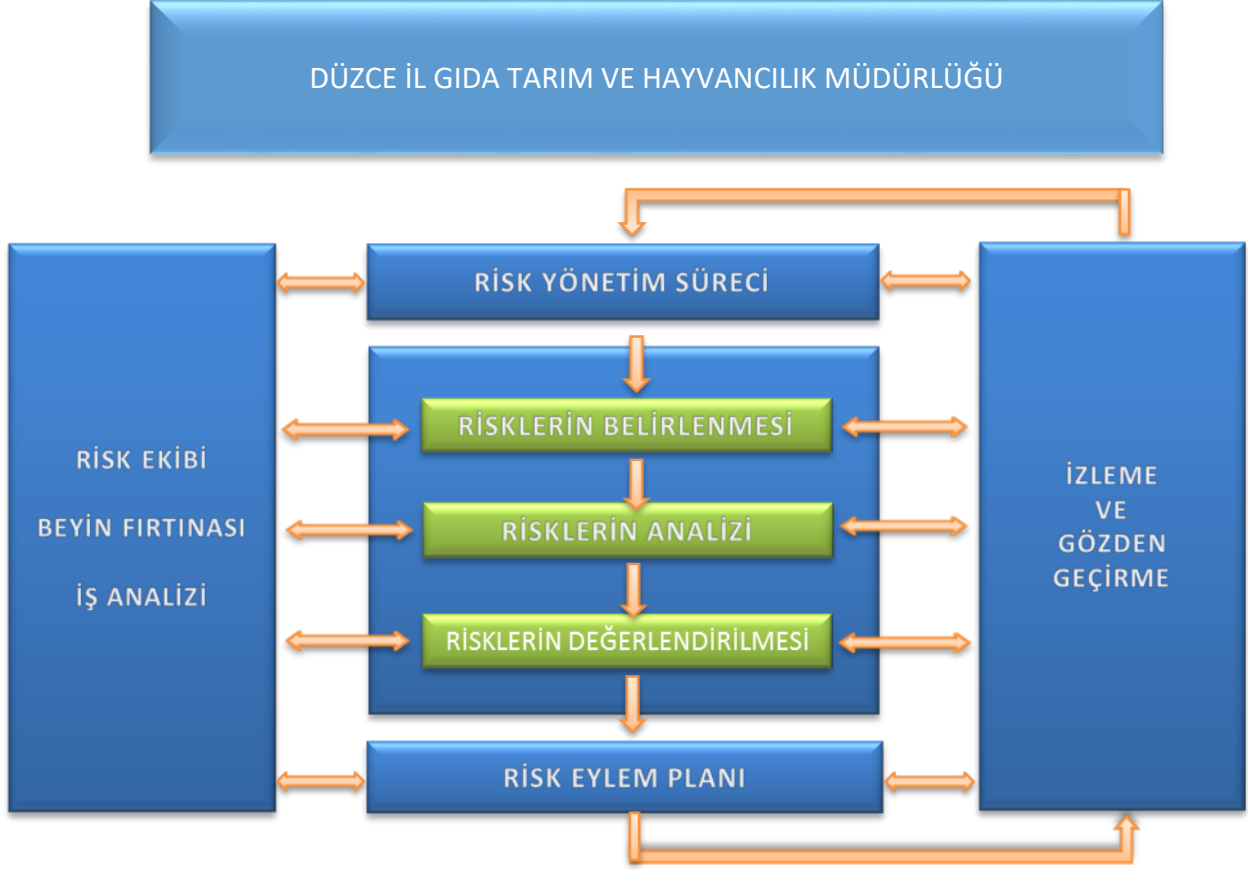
DÜZCE İL GIDA TARIM VE HAYVANCILIK MÜDÜRLÜĞÜ

RİSK EKİBİ

BEYİN FIRTINASI

İŞ ANALİZİ

RİSK YÖNETİM SÜRECİ

RİSKLERİN BELİRLENMESİ

RİSKLERİN ANALİZİ

RİSKLERİN DEĞERLENDİRİLMESİ

RİSK EYLEM PLANI

İZLEME VE GÖZDEN GEÇİRME